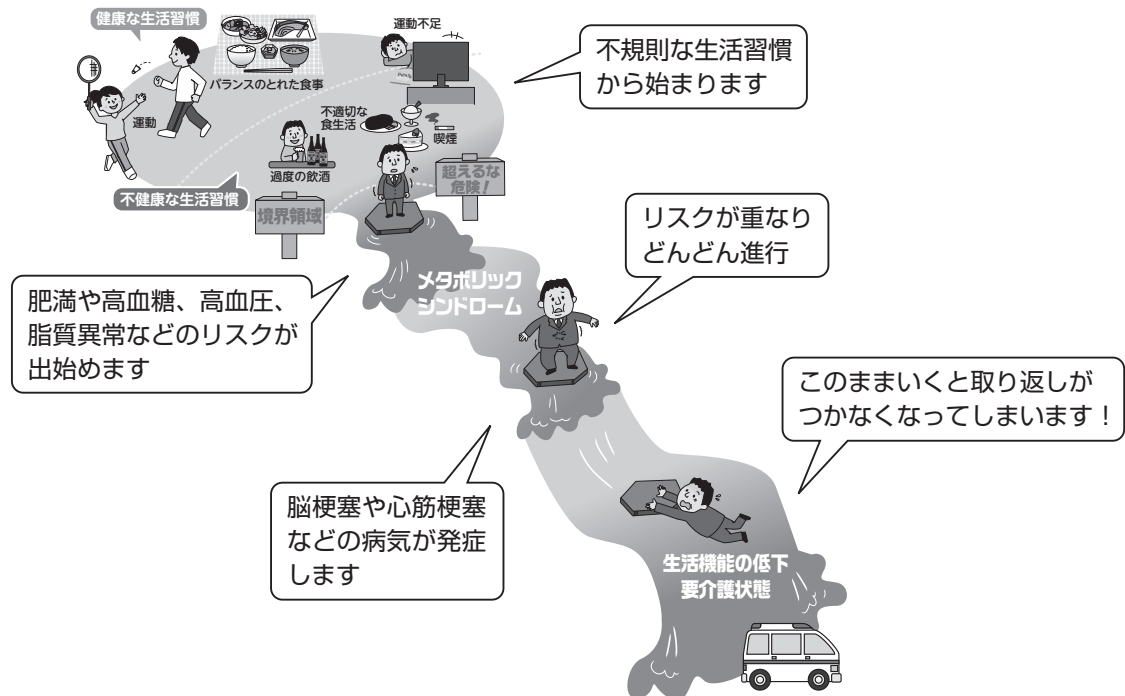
健康な生活習慣

バランスのとれた食事

運動不足

運動

不規則な生活習慣から始まります

不適切な食生活

喫煙

過度の飲酒

不健康な生活習慣

境界領域

超えるな危険！

リスクが重なりどんどん進行

メタボリックシンドローム

肥満や高血糖、高血圧、脂質異常などのリスクが出始めます

このままいくと取り返しがつかなくなってしまいます！

脳梗塞や心筋梗塞などの病気が発症します

生活機能の低下
要介護状態